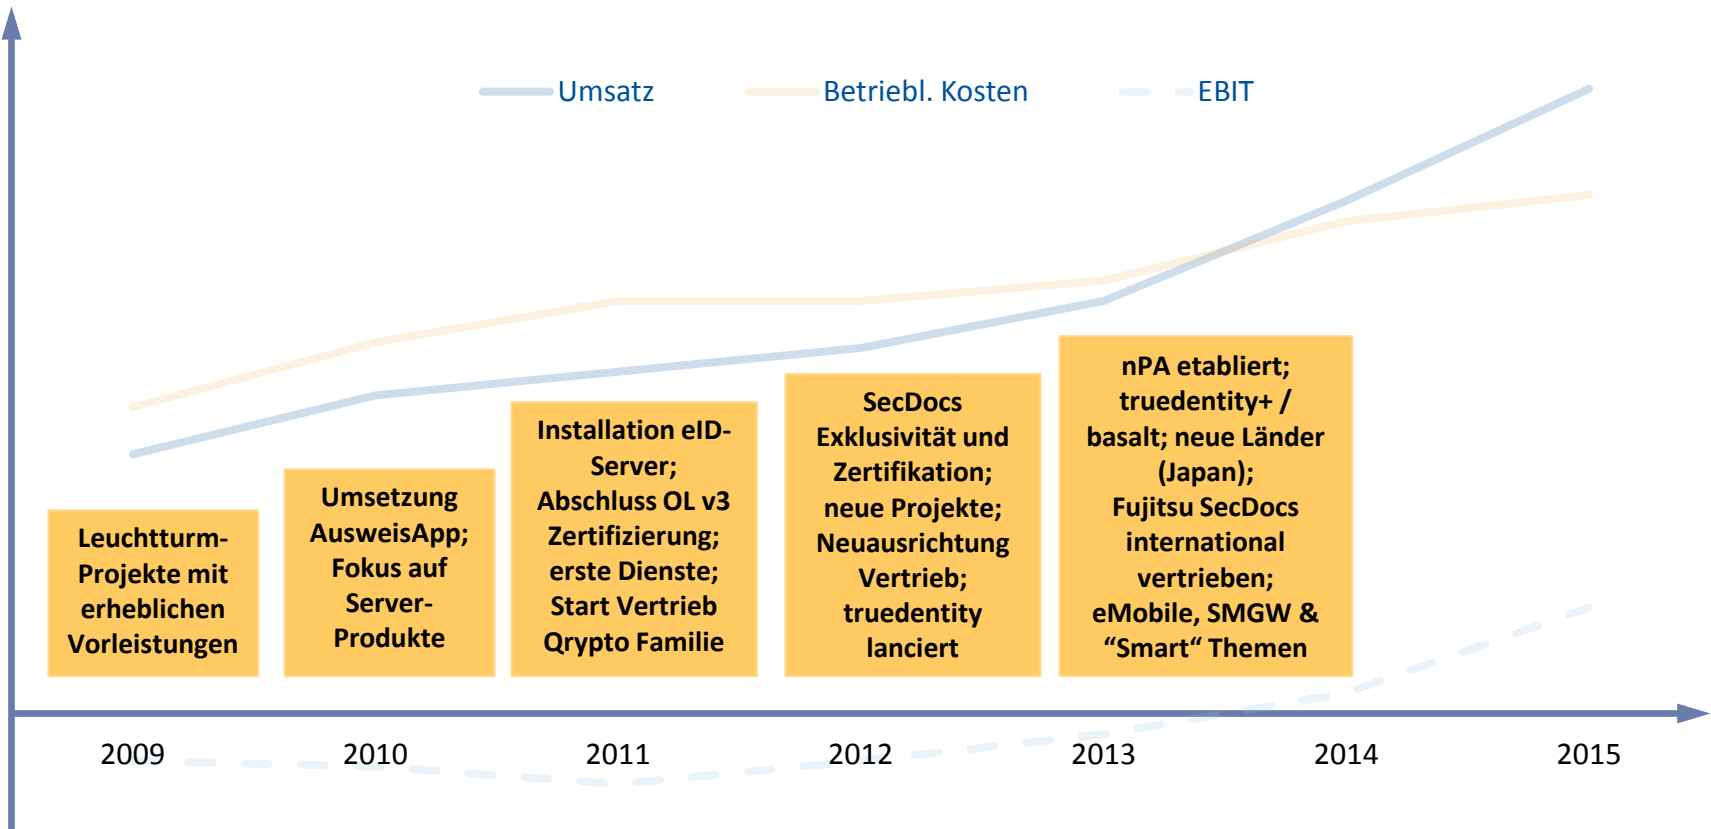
Umsatz
Betriebl. Kosten
EBIT

Leuchtturm-Projekte mit erheblichen Vorleistungen

Umsetzung AusweisApp; Fokus auf Server-Produkte

Installation eID-Server; Abschluss OL v3 Zertifizierung; erste Dienste; Start Vertrieb Qrypto Familie

SecDocs Exklusivität und Zertifikation; neue Projekte; Neuausrichtung Vertrieb; truedentity lanciert

nPA etabliert; truedentity+ / basalt; neue Länder (Japan); Fujitsu SecDocs international vertrieben; eMobile, SMGW & “Smart“ Themen

2009
2010
2011
2012
2013
2014
2015